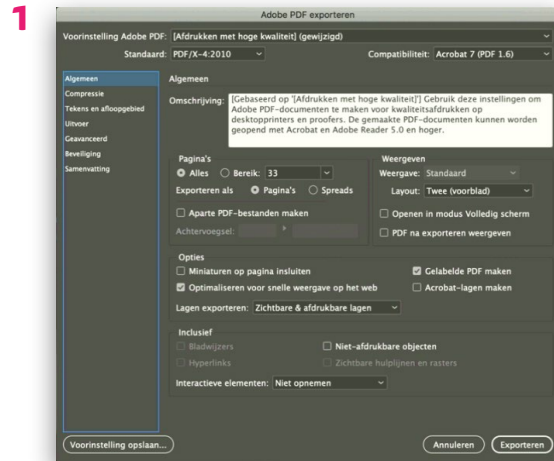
1

Adobe PDF exporteren

Voorinstelling Adobe PDF: [Afdrukken met hoge kwaliteit] (gewijzigd)

Standaard: PDF/X-4:2010

Compatibiliteit: Acrobat 7 (PDF 1.6)

Algemeen
Compressie
Tekens en afloopgebied
Uitvoer
Geavanceerd
Beveiliging
Samenvatting

Algemeen

Omschrijving: [Gebaseerd op '[Afdrukken met hoge kwaliteit]'] Gebruik deze instellingen om Adobe PDF-documenten te maken voor kwaliteitsafdrukken op desktopprinters en proofers. De gemaakte PDF-documenten kunnen worden geopend met Acrobat en Adobe Reader 5.0 en hoger.

Pagina's
Alles
Bereik: 33
Exporteren als
Pagina's
Spreads
Aparte PDF-bestanden maken
Achtervoegsel:

Weergeven
Weergave: Standaard
Layout: Twee (voorblad)
Openen in modus Volledig scherm
PDF na exporteren weergeven

Opties
Miniaturen op pagina insluiten
Optimaliseren voor snelle weergave op het web
Gelabelde PDF maken
Acrobat-lagen maken
Lagen exporteren: Zichtbare & afdrukbare lagen

Inclusief
Bladwijzers
Hyperlinks
Niet-afdrukbare objecten
Zichtbare hulplijnen en rasters
Interactieve elementen: Niet opnemen

Voorinstelling opslaan...
Annuleren
Exporteren